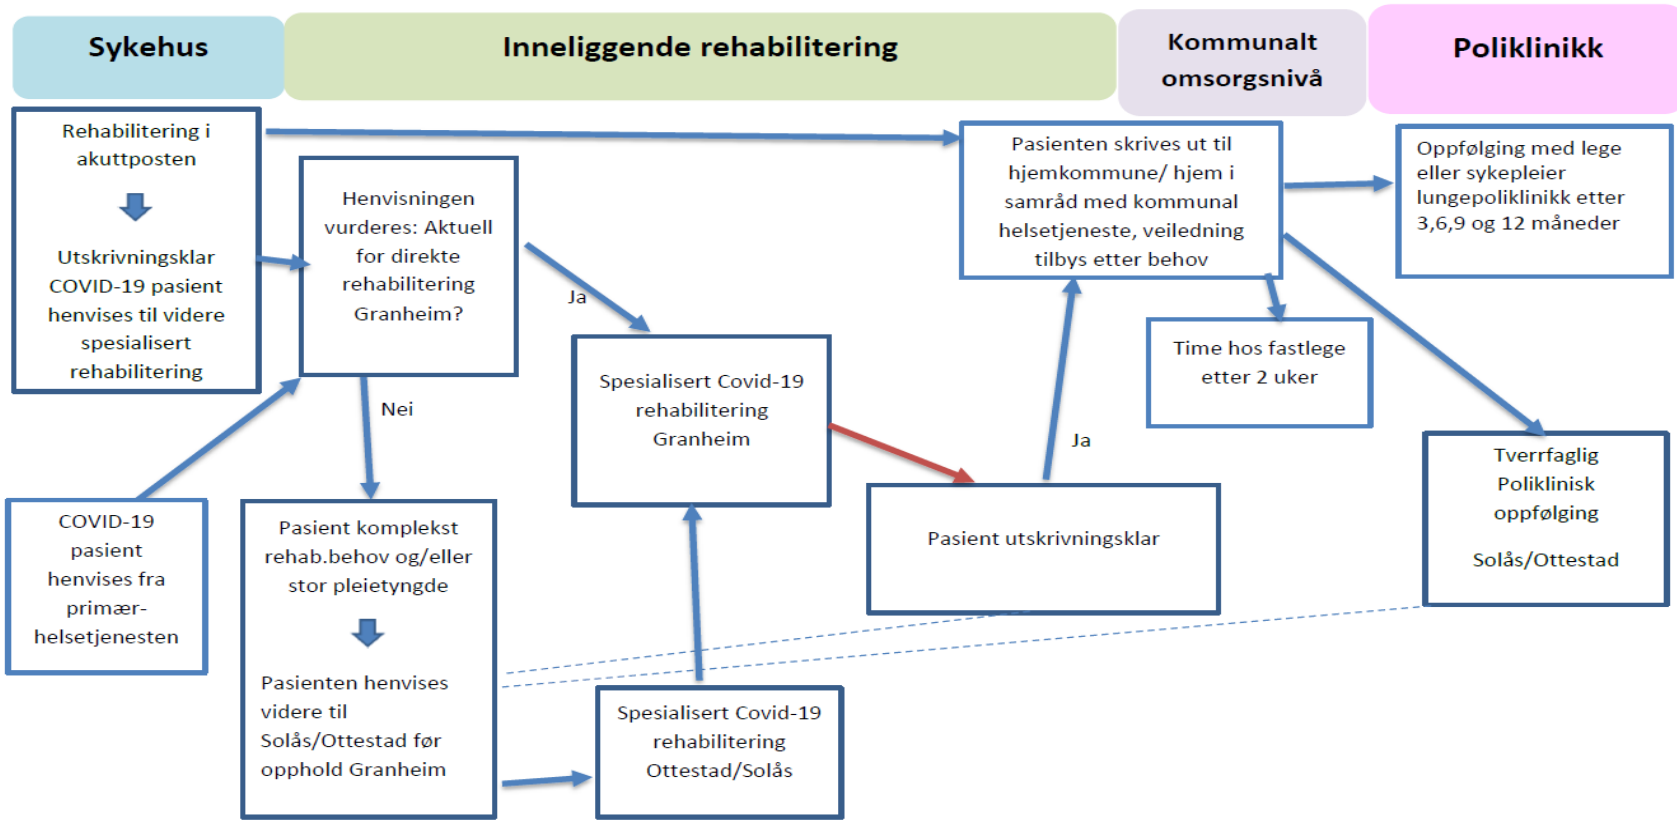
Sykehus

Inneliggende rehabilitering

Kommunalt omsorgsnivå

Poliklinikk

Rehabilitering i akuttposten

Utskrivningsklar COVID-19 pasient henvises til videre spesialisert rehabilitering

Henvisningen vurderes: Aktuell for direkte rehabilitering Granheim?

Ja

Nei

Pasienten skrives ut til hjemkommune/ hjem i samråd med kommunal helsetjeneste, veiledning tilbys etter behov

Oppfølging med lege eller sykepleier lungepoliklinikk etter 3,6,9 og 12 måneder

Time hos fastlege etter 2 uker

Spesialisert Covid-19 rehabilitering Granheim

Ja

Pasient utskrivningsklar

Tverrfaglig Poliklinisk oppfølging

Solås/Ottestad

COVID-19 pasient henvises fra primær-helsetjenesten

Pasient komplekst rehab.behov og/eller stor pleietyngde

Pasienten henvises videre til Solås/Ottestad før opphold Granheim

Spesialisert Covid-19 rehabilitering Ottestad/Solås